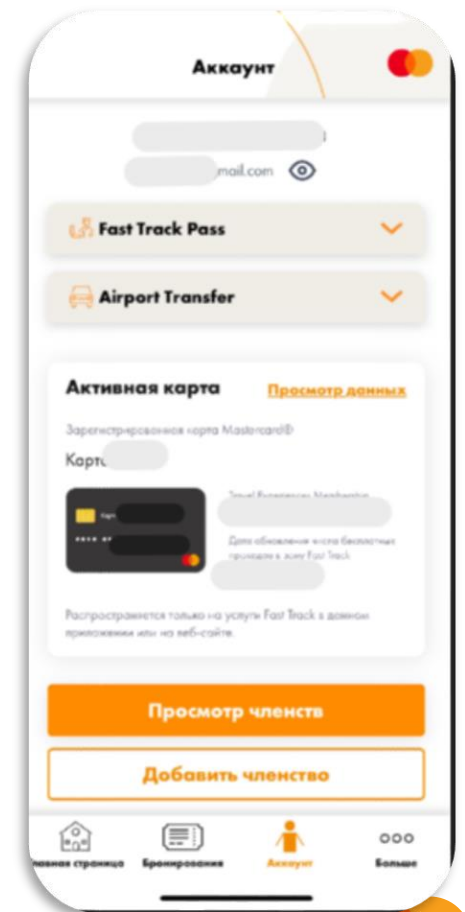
Аккаунт

mail.com

Fast Track Pass

Airport Transfer

Активная карта

Просмотр данных

Зарегистрированная карта Mastercard®

Карт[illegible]

Travel Experiences Membership

Дата обновления числа бесплатных проходов в зону Fast Track

Распространяется только на услуги Fast Track в данном приложении или на веб-сайте.

Просмотр членств

Добавить членство

Главная страница

Бронирования

Аккаунт

Больше